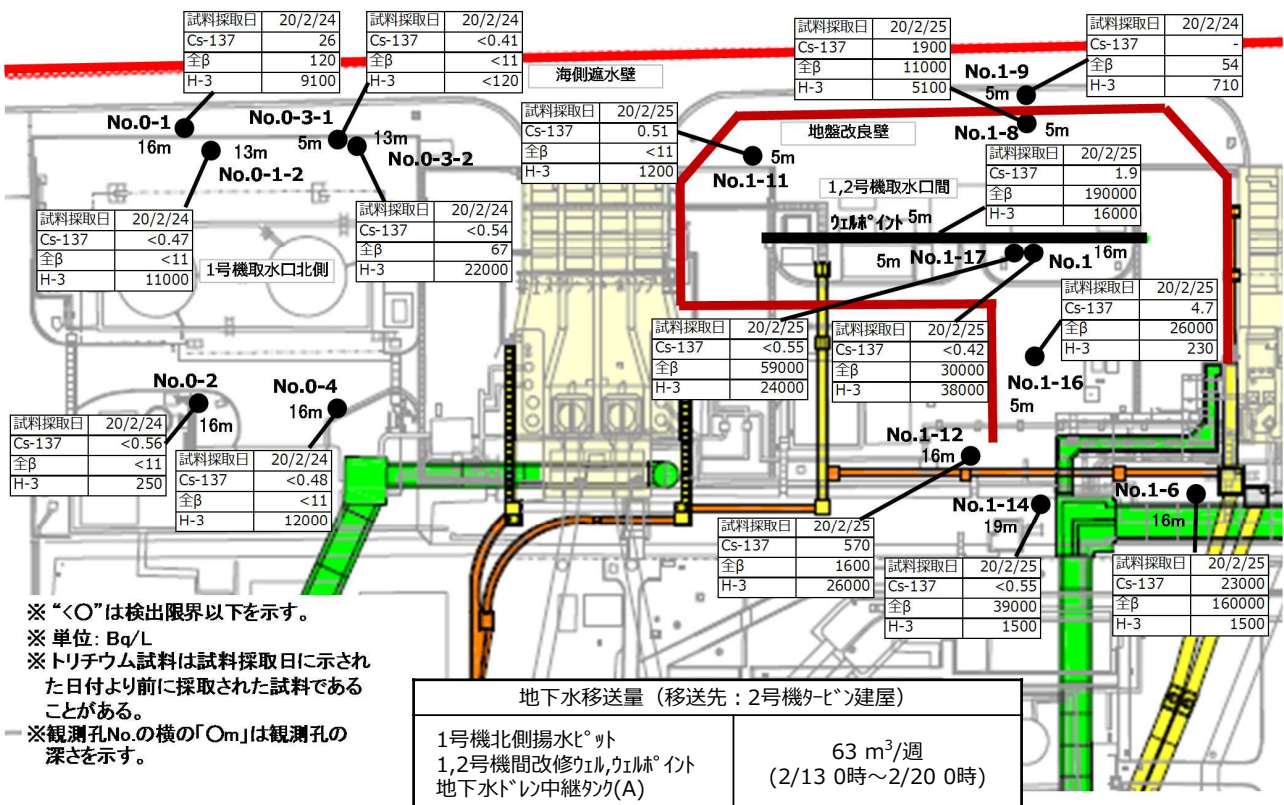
| 試料採取日 | 20/2/24 |
|---|---|
| Cs-137 | 26 |
| 全β | 120 |
| H-3 | 9100 |

| 試料採取日 | 20/2/24 |
|---|---|
| Cs-137 | <0.41 |
| 全β | <11 |
| H-3 | <120 |

海側遮水壁

| 試料採取日 | 20/2/25 |
|---|---|
| Cs-137 | 1900 |
| 全β | 11000 |
| H-3 | 5100 |

| 試料採取日 | 20/2/24 |
|---|---|
| Cs-137 | - |
| 全β | 54 |
| H-3 | 710 |

No.1-9
5m

No.0-1
16m

No.0-3-1
5m

13m

No.0-3-2

13m

No.0-1-2

| 試料採取日 | 20/2/25 |
|---|---|
| Cs-137 | 0.51 |
| 全β | <11 |
| H-3 | 1200 |

地盤改良壁

No.1-8 5m

5m
No.1-11

| 試料採取日 | 20/2/25 |
|---|---|
| Cs-137 | 1.9 |
| 全β | 190000 |
| H-3 | 16000 |

1,2号機取水口間

ｳｪﾙﾎﾟｲﾝﾄ 5m

| 試料採取日 | 20/2/24 |
|---|---|
| Cs-137 | <0.47 |
| 全β | <11 |
| H-3 | 11000 |

1号機取水口北側

| 試料採取日 | 20/2/24 |
|---|---|
| Cs-137 | <0.54 |
| 全β | 67 |
| H-3 | 22000 |

5m No.1-17

No.1 16m

| 試料採取日 | 20/2/25 |
|---|---|
| Cs-137 | 4.7 |
| 全β | 26000 |
| H-3 | 230 |

| 試料採取日 | 20/2/25 |
|---|---|
| Cs-137 | <0.55 |
| 全β | 59000 |
| H-3 | 24000 |

| 試料採取日 | 20/2/25 |
|---|---|
| Cs-137 | <0.42 |
| 全β | 30000 |
| H-3 | 38000 |

No.1-16
5m

No.0-2

No.0-4
16m

16m

| 試料採取日 | 20/2/24 |
|---|---|
| Cs-137 | <0.56 |
| 全β | <11 |
| H-3 | 250 |

| 試料採取日 | 20/2/24 |
|---|---|
| Cs-137 | <0.48 |
| 全β | <11 |
| H-3 | 12000 |

No.1-12
16m

No.1-14
19m

No.1-6
16m

| 試料採取日 | 20/2/25 |
|---|---|
| Cs-137 | 570 |
| 全β | 1600 |
| H-3 | 26000 |

| 試料採取日 | 20/2/25 |
|---|---|
| Cs-137 | <0.55 |
| 全β | 39000 |
| H-3 | 1500 |

| 試料採取日 | 20/2/25 |
|---|---|
| Cs-137 | 23000 |
| 全β | 160000 |
| H-3 | 1500 |

※ "<○"は検出限界以下を示す。
※ 単位：Bq/L
※ トリチウム試料は試料採取日に示された日付より前に採取された試料であることがある。
※観測孔No.の横の「○m」は観測孔の深さを示す。

| 地下水移送量（移送先：2号機ﾀｰﾋﾞﾝ建屋） | |
|---|---|
| 1号機北側揚水ﾋﾟｯﾄ<br>1,2号機間改修ｳｪﾙ,ｳｪﾙﾎﾟｲﾝﾄ<br>地下水ﾄﾞﾚﾝ中継ﾀﾝｸ(A) | 63 m$^3$/週<br>(2/13 0時～2/20 0時) |